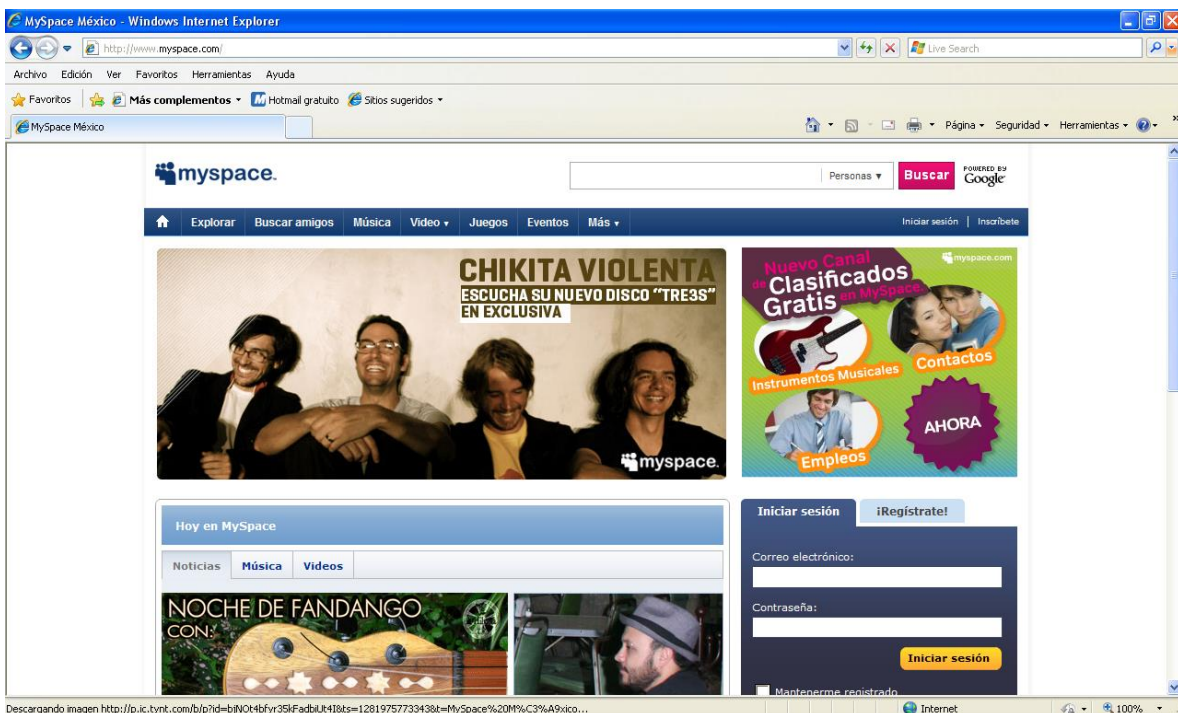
MySpace México - Windows Internet Explorer

http://www.myspace.com/

Live Search

Archivo Edición Ver Favoritos Herramientas Ayuda

Favoritos Más complementos Hotmail gratuito Sitios sugeridos

MySpace México

Página Seguridad Herramientas

myspace.

Personas Buscar POWERED BY Google

Explorar Buscar amigos Música Video Juegos Eventos Más

Iniciar sesión | Inscríbete

CHIKITA VIOLENTA
ESCUCHA SU NUEVO DISCO "TRE3S"
EN EXCLUSIVA

myspace.

myspace.com

Nuevo Canal de Clasificados Gratis en MySpace

Instrumentos Musicales

Contactos

Empleos

AHORA

Hoy en MySpace

Noticias Música Videos

NOCHE DE FANDANGO CON:

Iniciar sesión ¡Regístrate!

Correo electrónico:

Contraseña:

Iniciar sesión

Mantenerme registrado

Descargando imagen http://p.ic.tynt.com/b/p?id=bjNOt4bfyr35kFadbiUt4I&ts=1281975773343&t=MySpace%20M%C3%A9xico...

Internet

100%